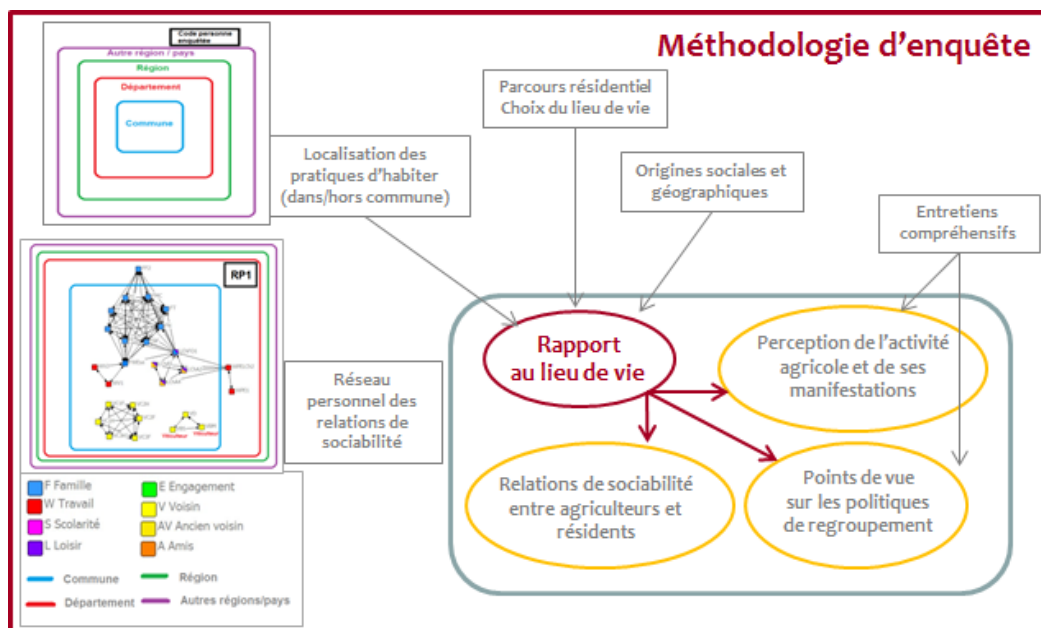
Méthodologie d'enquête

Code personne enquêtée

Autre région / pays

Région

Département

Commune

Localisation des pratiques d'habiter (dans/hors commune)

Parcours résidentiel Choix du lieu de vie

Origines sociales et géographiques

Entretiens compréhensifs

RP1

Réseau personnel des relations de sociabilité

Rapport au lieu de vie

Perception de l'activité agricole et de ses manifestations

Relations de sociabilité entre agriculteurs et résidents

Points de vue sur les politiques de regroupement

F Famille
W Travail
S Scolarité
L Loisir
E Engagement
V Voisin
AV Ancien voisin
A Amis

Commune
Région
Département
Autres régions/pays